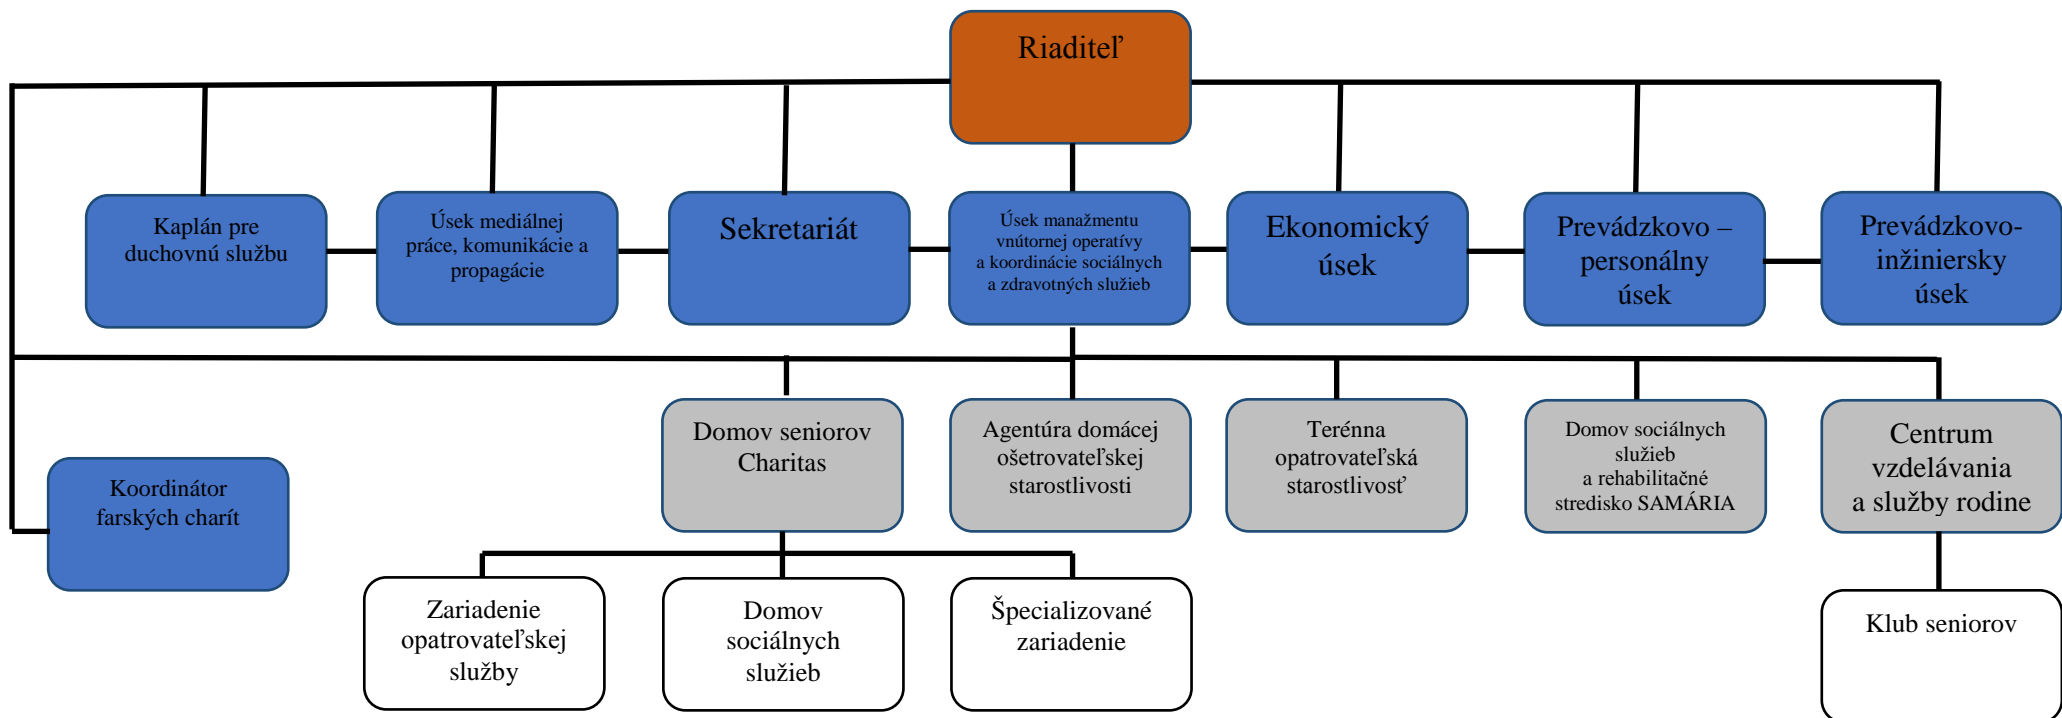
Riaditeľ

Kaplán pre duchovnú službu

Úsek mediálnej práce, komunikácie a propagácie

Sekretariát

Úsek manažmentu vnútornej operatívy a koordinácie sociálnych a zdravotných služieb

Ekonomický úsek

Prevádzkovo – personálny úsek

Prevádzkovo-inžiniersky úsek

Koordinátor farských charít

Domov seniorov Charitas

Agentúra domácej ošetrovateľskej starostlivosti

Terénna opatrovateľská starostlivosť

Domov sociálnych služieb a rehabilitačné stredisko SAMÁRIA

Centrum vzdelávania a služby rodine

Zariadenie opatrovateľskej služby

Domov sociálnych služieb

Špecializované zariadenie

Klub seniorov